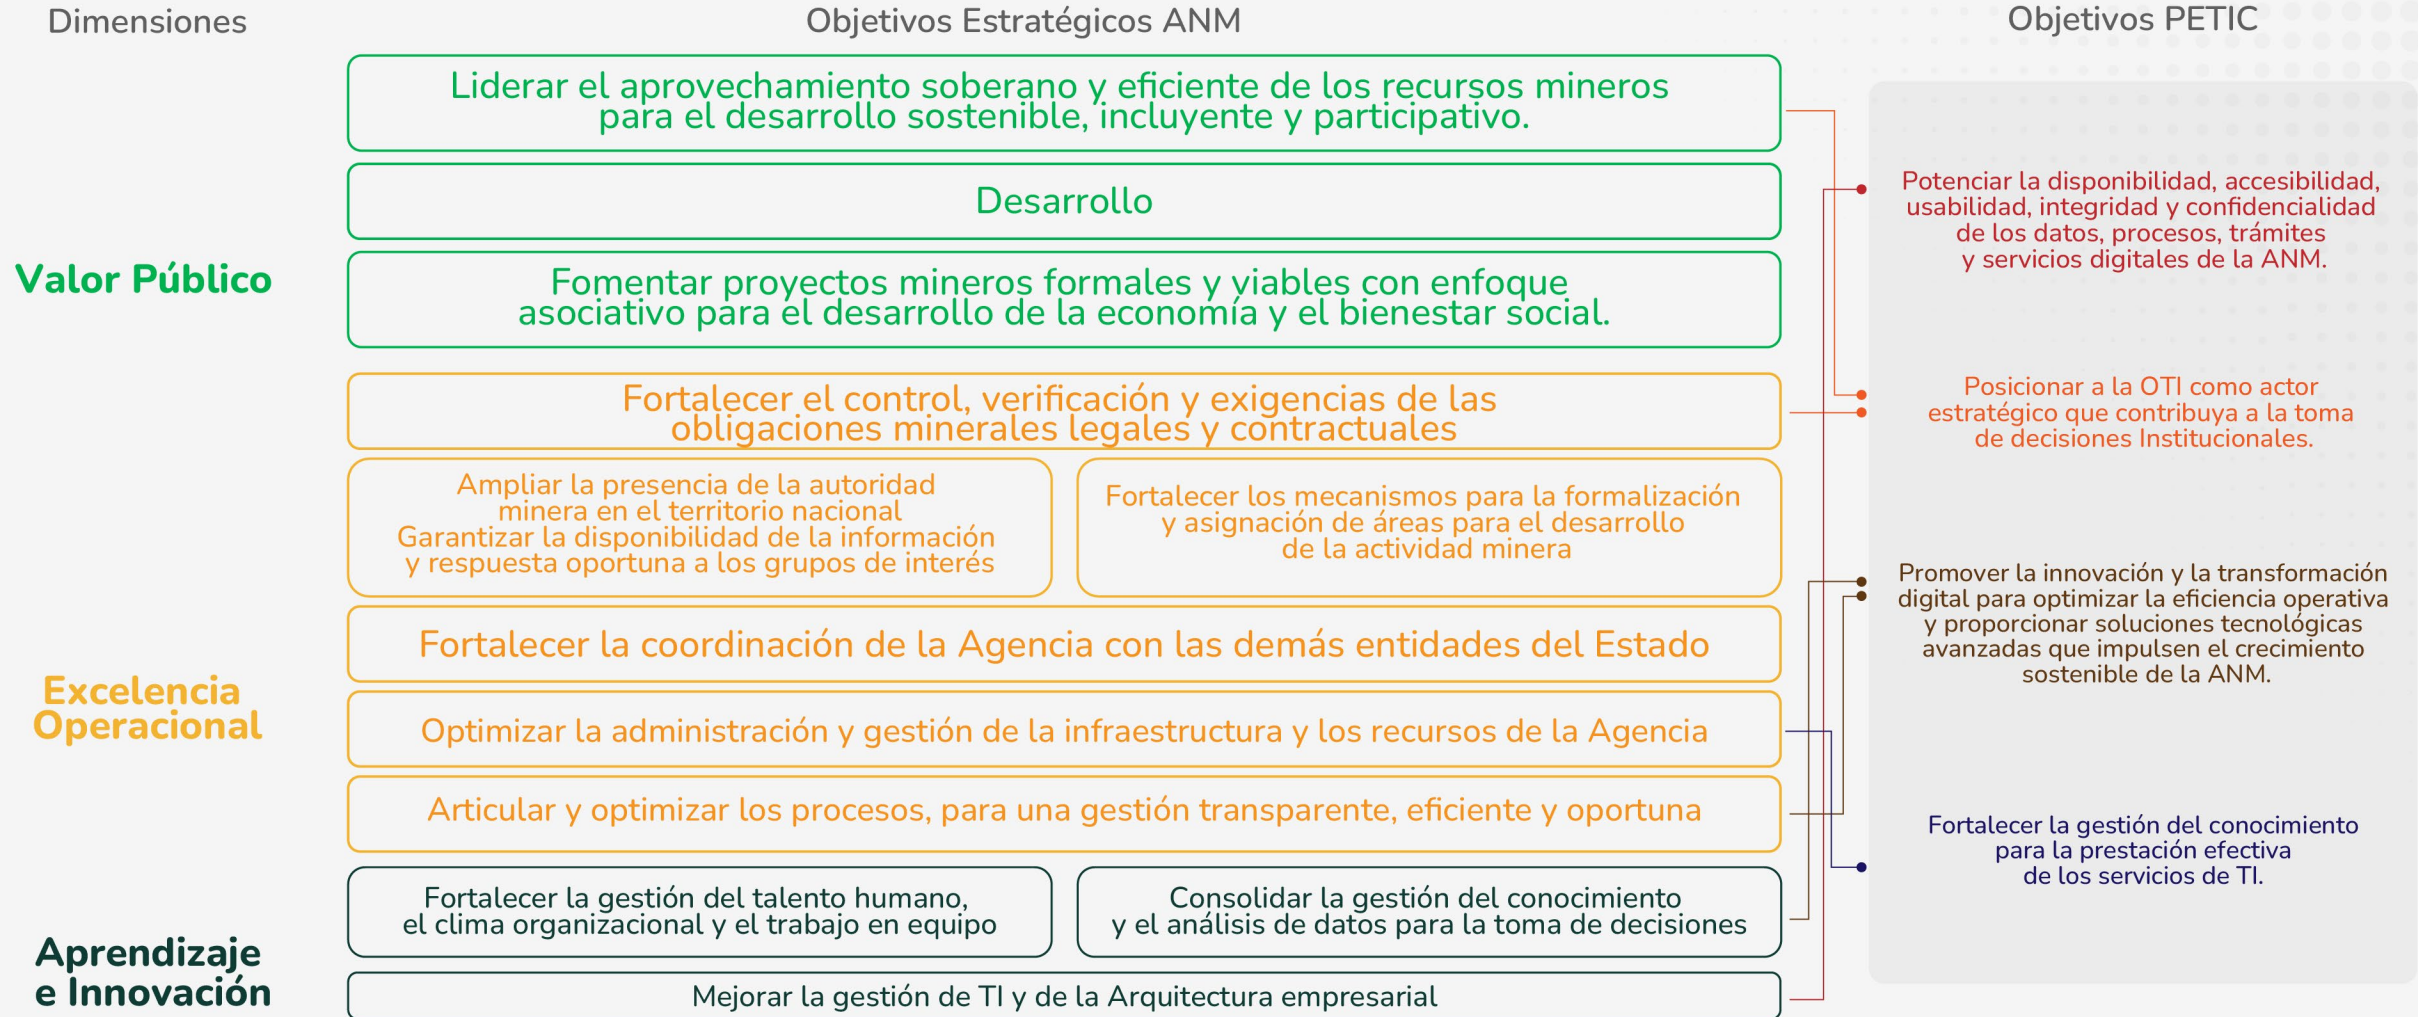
Dimensiones

Objetivos Estratégicos ANM

Objetivos PETIC

Valor Público

Liderar el aprovechamiento soberano y eficiente de los recursos mineros para el desarrollo sostenible, incluyente y participativo.

Desarrollo

Fomentar proyectos mineros formales y viables con enfoque asociativo para el desarrollo de la economía y el bienestar social.

Excelencia Operacional

Fortalecer el control, verificación y exigencias de las obligaciones minerales legales y contractuales

Ampliar la presencia de la autoridad minera en el territorio nacional
Garantizar la disponibilidad de la información y respuesta oportuna a los grupos de interés

Fortalecer los mecanismos para la formalización y asignación de áreas para el desarrollo de la actividad minera

Fortalecer la coordinación de la Agencia con las demás entidades del Estado

Optimizar la administración y gestión de la infraestructura y los recursos de la Agencia

Articular y optimizar los procesos, para una gestión transparente, eficiente y oportuna

Aprendizaje e Innovación

Fortalecer la gestión del talento humano, el clima organizacional y el trabajo en equipo

Consolidar la gestión del conocimiento y el análisis de datos para la toma de decisiones

Mejorar la gestión de TI y de la Arquitectura empresarial

Potenciar la disponibilidad, accesibilidad, usabilidad, integridad y confidencialidad de los datos, procesos, trámites y servicios digitales de la ANM.

Posicionar a la OTI como actor estratégico que contribuya a la toma de decisiones Institucionales.

Promover la innovación y la transformación digital para optimizar la eficiencia operativa y proporcionar soluciones tecnológicas avanzadas que impulsen el crecimiento sostenible de la ANM.

Fortalecer la gestión del conocimiento para la prestación efectiva de los servicios de TI.